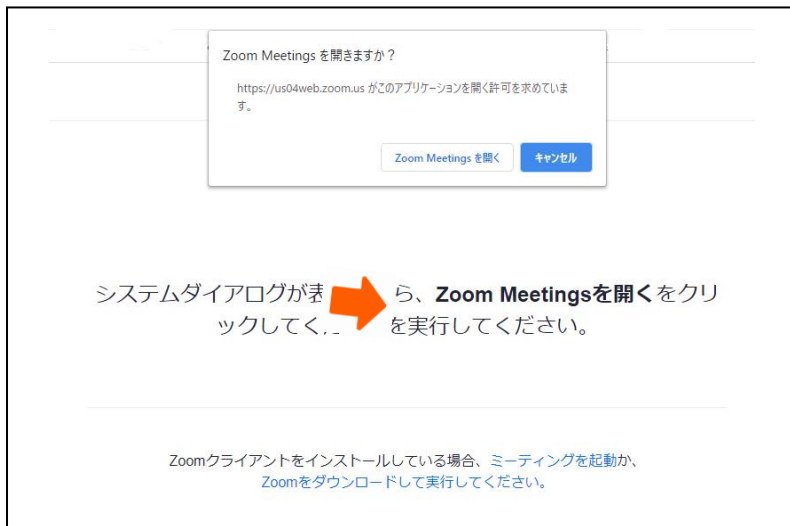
Zoom Meetings を開きますか？

https://us04web.zoom.us がこのアプリケーションを開く許可を求めています。

Zoom Meetings を開く　キャンセル

システムダイアログが表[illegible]ら、Zoom Meetingsを開くをクリックしてく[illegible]を実行してください。

Zoomクライアントをインストールしている場合、ミーティングを起動か、Zoomをダウンロードして実行してください。